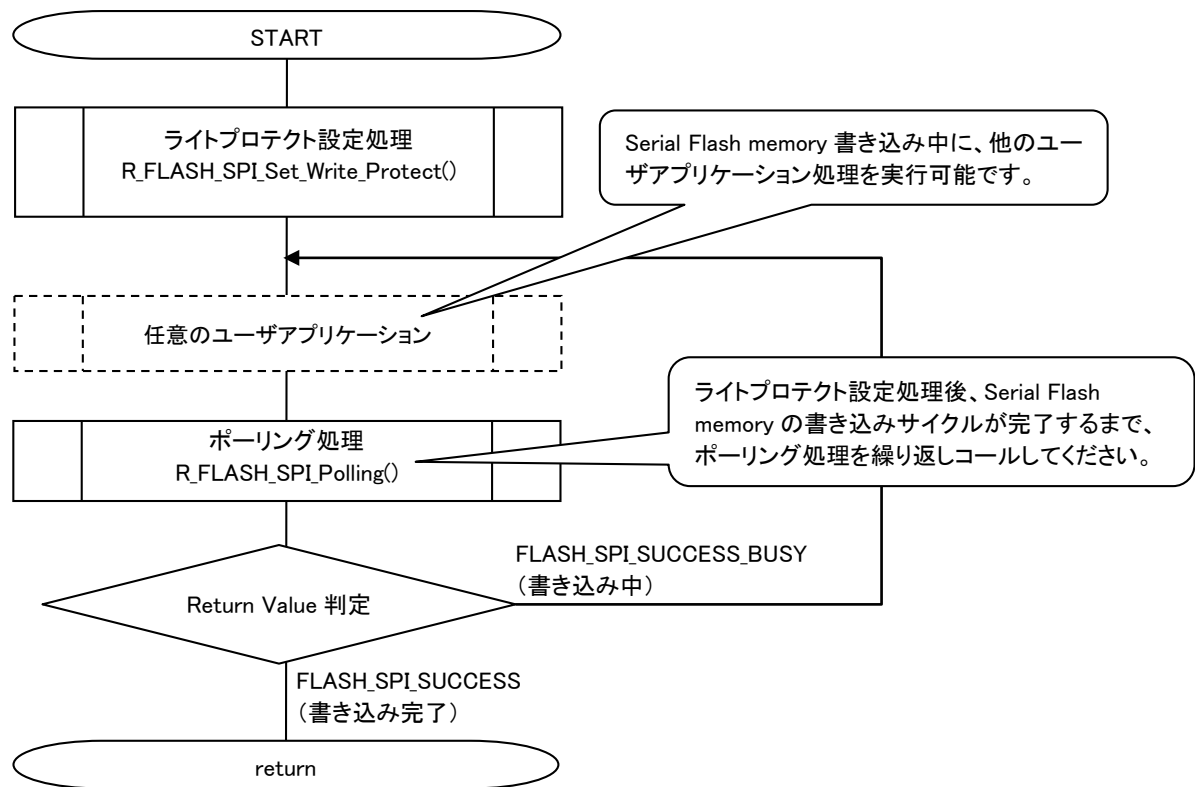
START

ライトプロテクト設定処理
R_FLASH_SPI_Set_Write_Protect()

Serial Flash memory 書き込み中に、他のユーザアプリケーション処理を実行可能です。

任意のユーザアプリケーション

ライトプロテクト設定処理後、Serial Flash memory の書き込みサイクルが完了するまで、ポーリング処理を繰り返しコールしてください。

ポーリング処理
R_FLASH_SPI_Polling()

FLASH_SPI_SUCCESS_BUSY
（書き込み中）

Return Value 判定

FLASH_SPI_SUCCESS
（書き込み完了）

return